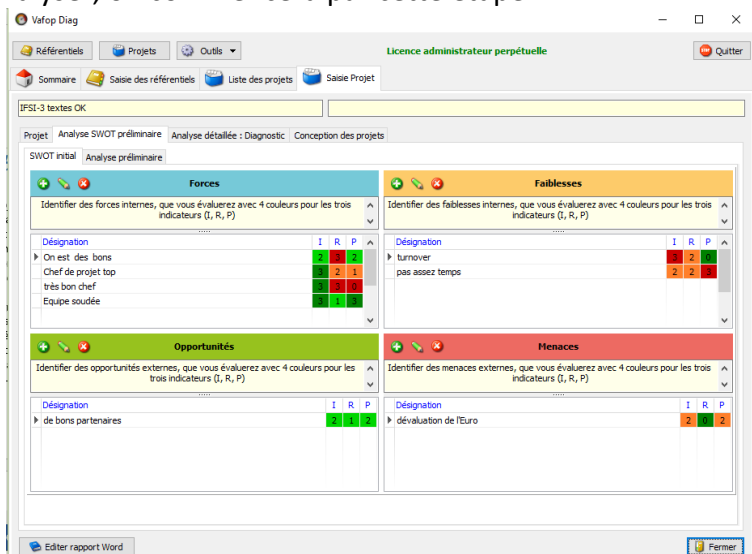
Vafop Diag

Référentiels | Projets | Outils | Licence administrateur perpétuelle | Quitter

Sommaire | Saisie des référentiels | Liste des projets | Saisie Projet

IFSI-3 textes OK

Projet | Analyse SWOT préliminaire | Analyse détaillée : Diagnostic | Conception des projets

SWOT initial | Analyse préliminaire

Forces

Identifier des forces internes, que vous évaluerez avec 4 couleurs pour les trois indicateurs (I, R, P)

| Désignation | I | R | P |
|---|---|---|---|
| On est des bons | 2 | 3 | 2 |
| Chef de projet top | 3 | 2 | 1 |
| très bon chef | 3 | 2 | 0 |
| Equipe soudée | 3 | 1 | 3 |

Faiblesses

Identifier des faiblesses internes, que vous évaluerez avec 4 couleurs pour les trois indicateurs (I, R, P)

| Désignation | I | R | P |
|---|---|---|---|
| turnover | 3 | 2 | 0 |
| pas assez temps | 2 | 2 | 3 |

Opportunités

Identifier des opportunités externes, que vous évaluerez avec 4 couleurs pour les trois indicateurs (I, R, P)

| Désignation | I | R | P |
|---|---|---|---|
| de bons partenaires | 2 | 1 | 2 |

Menaces

Identifier des menaces externes, que vous évaluerez avec 4 couleurs pour les trois indicateurs (I, R, P)

| Désignation | I | R | P |
|---|---|---|---|
| dévaluation de l'Euro | 2 | 0 | 2 |

Editer rapport Word | Fermer